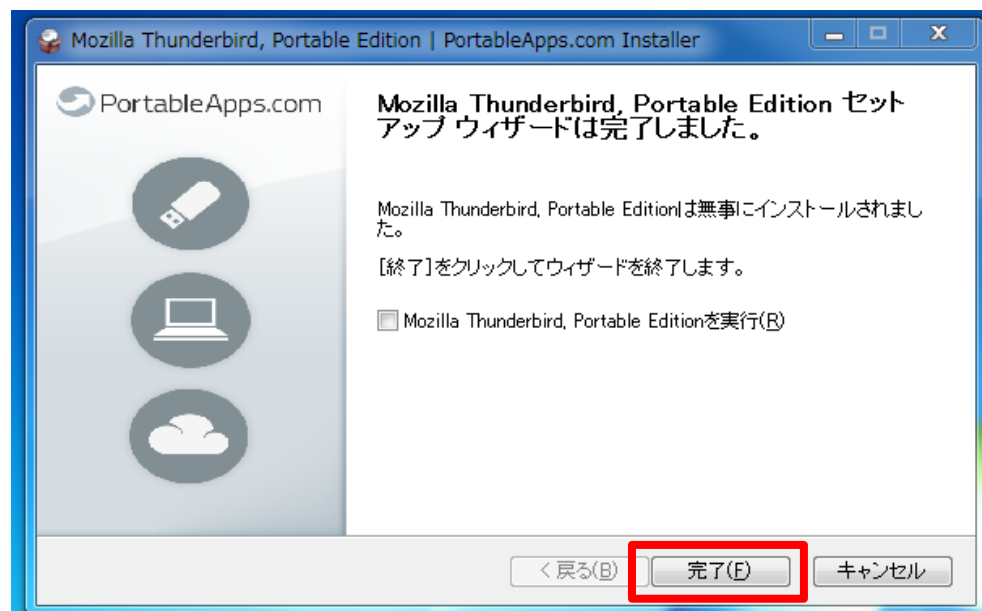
Mozilla Thunderbird, Portable Edition | PortableApps.com Installer

PortableApps.com

Mozilla Thunderbird, Portable Edition セットアップ ウィザードは完了しました。

Mozilla Thunderbird, Portable Editionは無事にインストールされました。

[終了]をクリックしてウィザードを終了します。

Mozilla Thunderbird, Portable Editionを実行(R)

< 戻る(B)
完了(F)
キャンセル